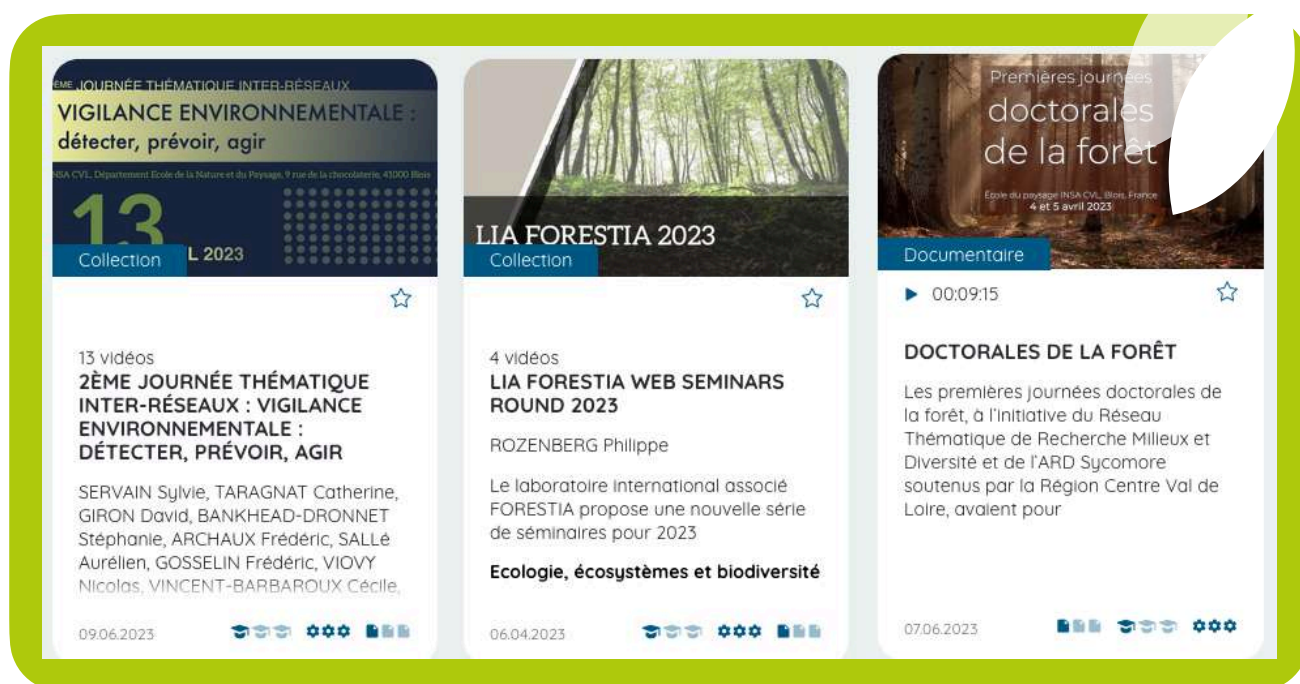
2ÈME JOURNÉE THÉMATIQUE INTER-RÉSEAUX
VIGILANCE ENVIRONNEMENTALE :
détecter, prévoir, agir
INSA CVL, Département Ecole de la Nature et du Paysage, 9 rue de la chocolaterie, 41000 Blois
13 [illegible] L 2023
Collection

13 vidéos
2ÈME JOURNÉE THÉMATIQUE INTER-RÉSEAUX : VIGILANCE ENVIRONNEMENTALE : DÉTECTER, PRÉVOIR, AGIR

SERVAIN Sylvie, TARAGNAT Catherine, GIRON David, BANKHEAD-DRONNET Stéphanie, ARCHAUX Frédéric, SALLé Aurélien, GOSSELIN Frédéric, VIOVY Nicolas, VINCENT-BARBAROUX Cécile,

09.06.2023

LIA FORESTIA 2023
Collection

4 vidéos
LIA FORESTIA WEB SEMINARS ROUND 2023

ROZENBERG Philippe

Le laboratoire international associé FORESTIA propose une nouvelle série de séminaires pour 2023

Ecologie, écosystèmes et biodiversité

06.04.2023

Premières journées
doctorales
de la forêt
École du paysage INSA CVL, Blois, France
4 et 5 avril 2023
Documentaire

00:09:15

DOCTORALES DE LA FORÊT

Les premières journées doctorales de la forêt, à l'initiative du Réseau Thématique de Recherche Milieux et Diversité et de l'ARD Sycomore soutenus par la Région Centre Val de Loire, avaient pour

07.06.2023